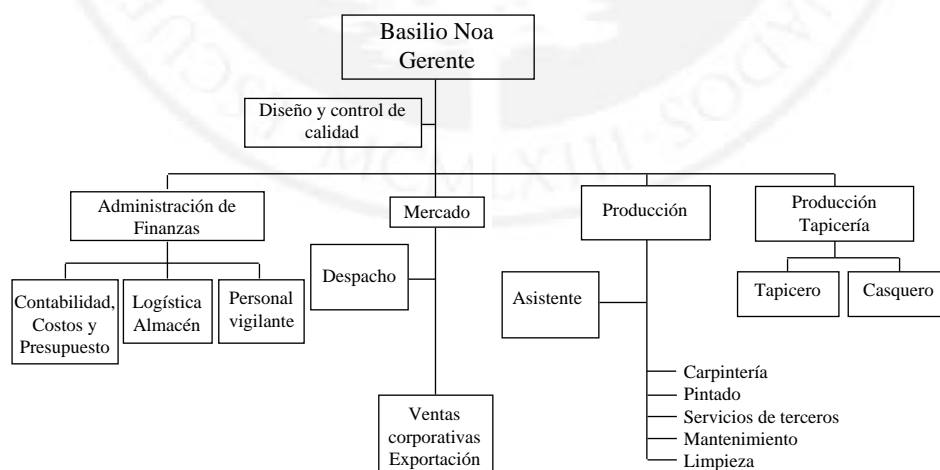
Basilio Noa
Gerente

Diseño y control de calidad

Administración de Finanzas

Contabilidad, Costos y Presupuesto

Logística Almacén

Personal vigilante

Mercado

Despacho

Ventas corporativas Exportación

Producción

Asistente

Carpintería
Pintado
Servicios de terceros
Mantenimiento
Limpieza

Producción Tapicería

Tapicero

Casquero

MCMLXII